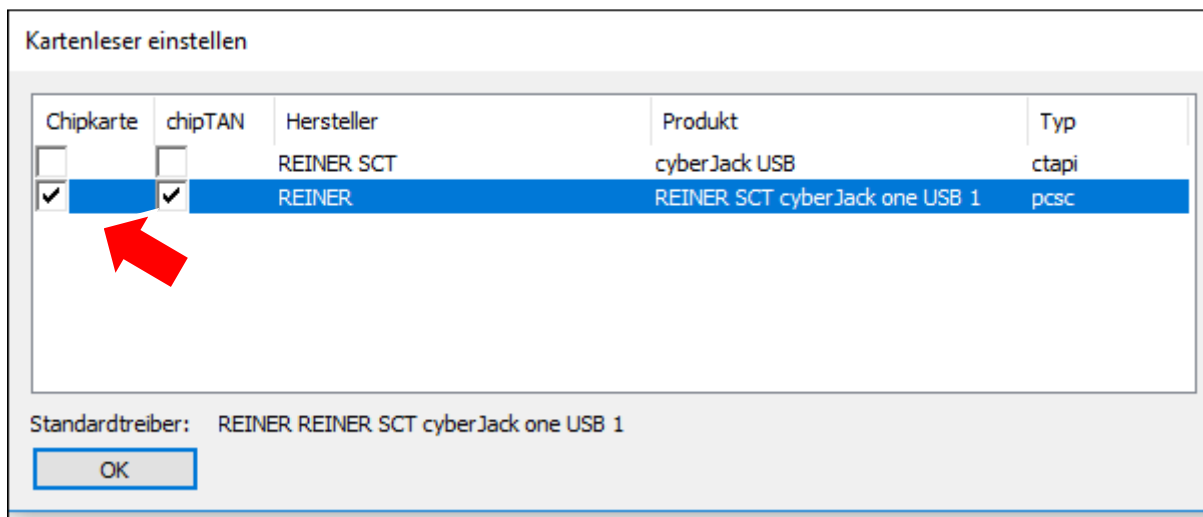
Kartenleser einstellen

| Chipkarte | chipTAN | Hersteller | Produkt | Typ |
|---|---|---|---|---|
| | | REINER SCT | cyberJack USB | ctapi |
| ✔ | ✔ | REINER | REINER SCT cyberJack one USB 1 | pcsc |

Standardtreiber: REINER REINER SCT cyberJack one USB 1

OK